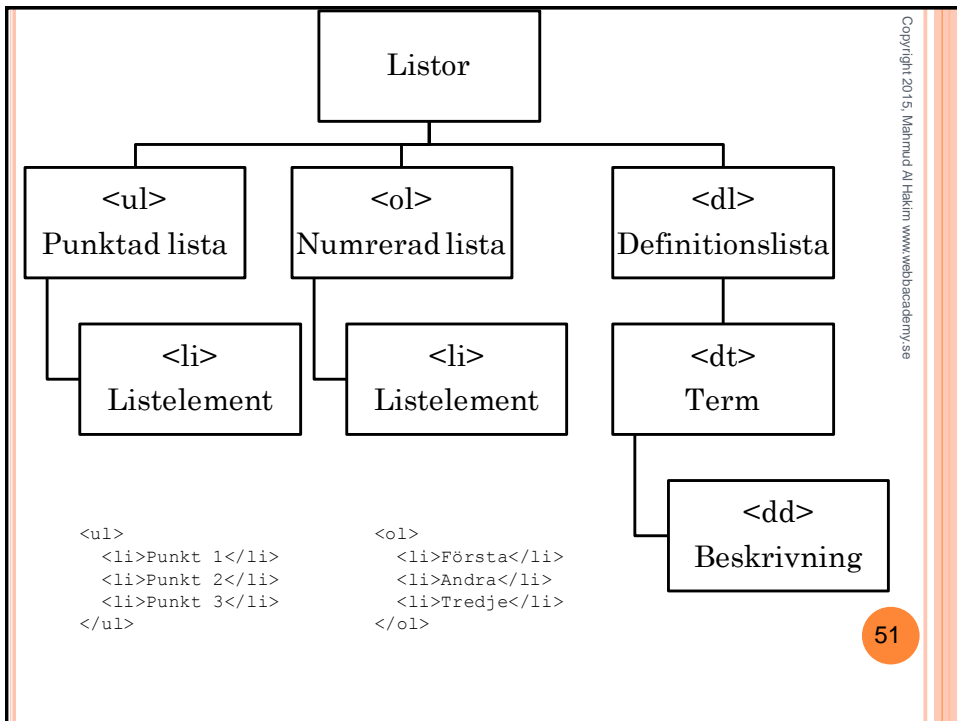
Listor

<ul>
Punktad lista

<ol>
Numrerad lista

<dl>
Definitionslista

<li>
Listelement

<li>
Listelement

<dt>
Term

<dd>
Beskrivning

<ul>
  <li>Punkt 1</li>
  <li>Punkt 2</li>
  <li>Punkt 3</li>
</ul>

<ol>
  <li>Första</li>
  <li>Andra</li>
  <li>Tredje</li>
</ol>

Copyright 2015, Mahmud Al Hakim www.webbacademy.se

51